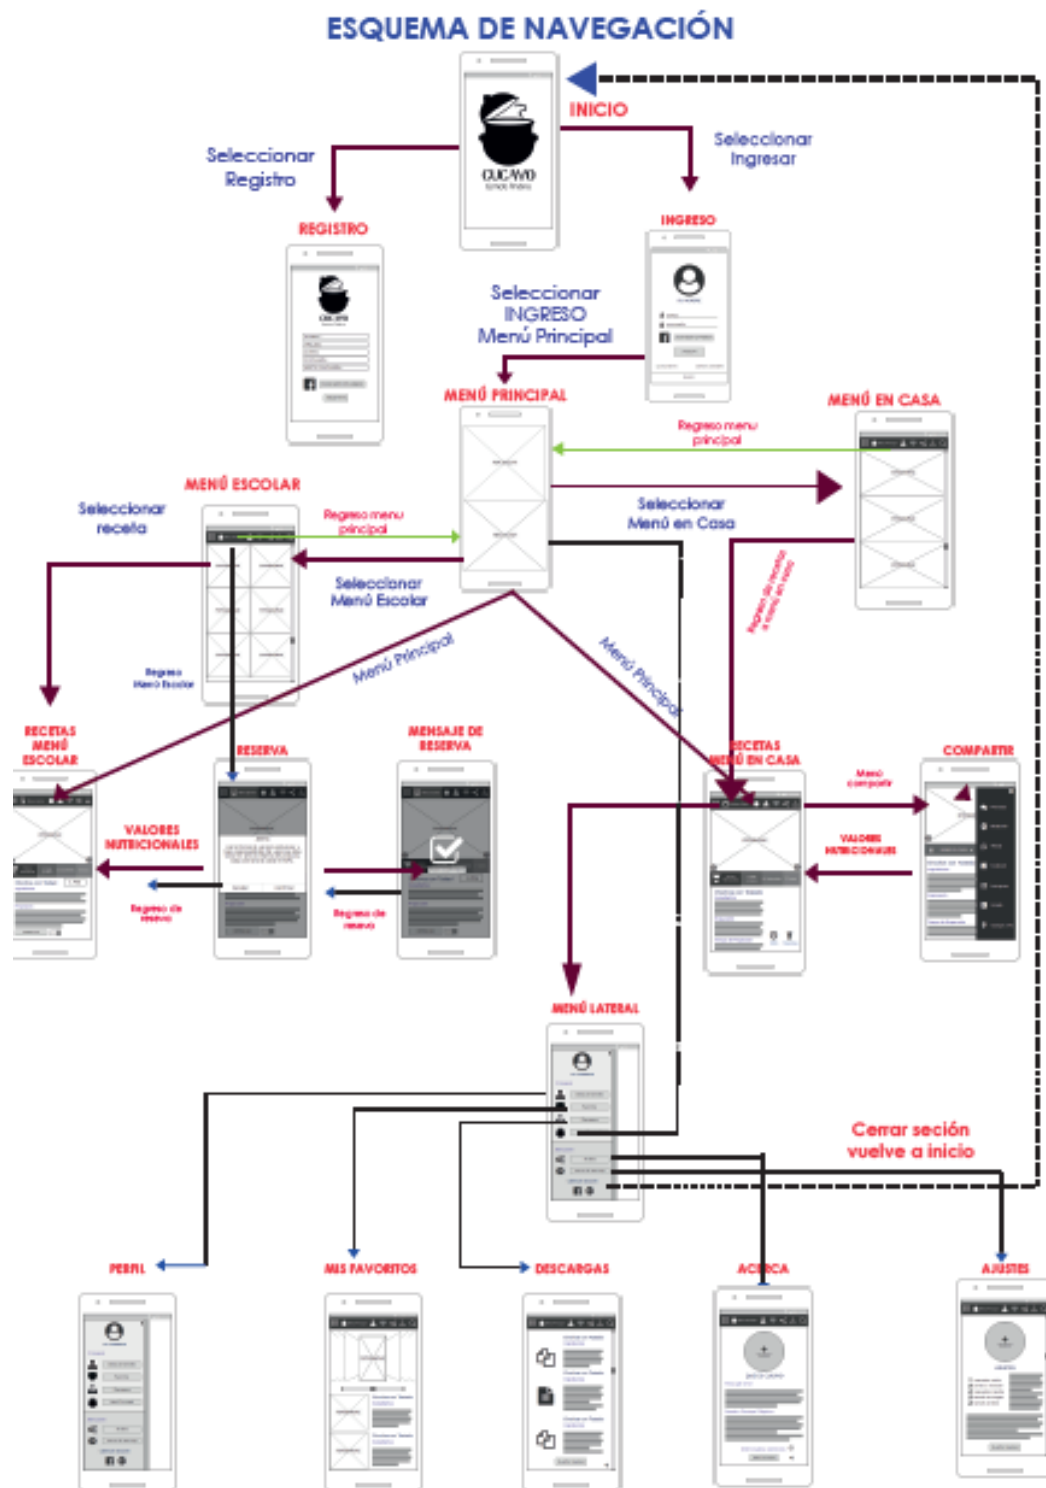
ESQUEMA DE NAVEGACIÓN

INICIO

CUCAYO

Seleccionar Registro

Seleccionar Ingresar

REGISTRO

INGRESO

Seleccionar INGRESO Menú Principal

MENÚ PRINCIPAL

MENÚ EN CASA

Regreso menu principal

Seleccionar Menú en Casa

MENÚ ESCOLAR

Seleccionar receta

Regreso menu principal

Seleccionar Menú Escolar

Regreso Menú Escolar

Menú Principal

Menú Principal

Regreso de receta a menú en casa

RECETAS MENÚ ESCOLAR

RESERVA

MENSAJE DE RESERVA

RECETAS MENÚ EN CASA

COMPARTIR

Menú compartir

VALORES NUTRICIONALES

VALORES NUTRICIONALES

Regreso de reserva

Regreso de reserva

MENÚ LATERAL

Cerrar seción vuelve a inicio

PERFIL

MIS FAVORITOS

DESCARGAS

ACERCA

AJUSTES